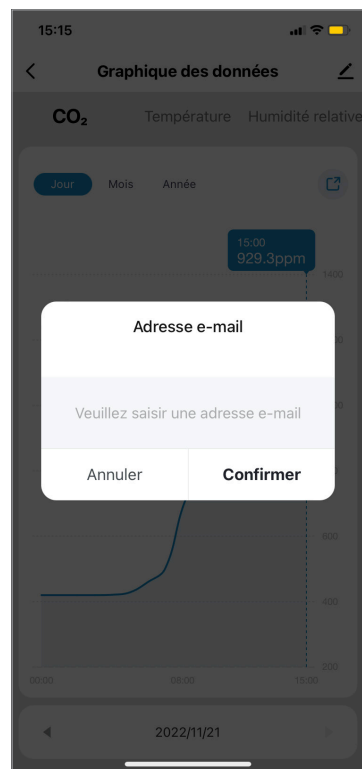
15:15

Graphique des données

$CO_2$ Température Humidité relative

Jour Mois Année

15:00
929.3ppm

1400

Adresse e-mail

Veuillez saisir une adresse e-mail

Annuler Confirmer

600

400

200

00:00 05:00 10:00

2022/11/21